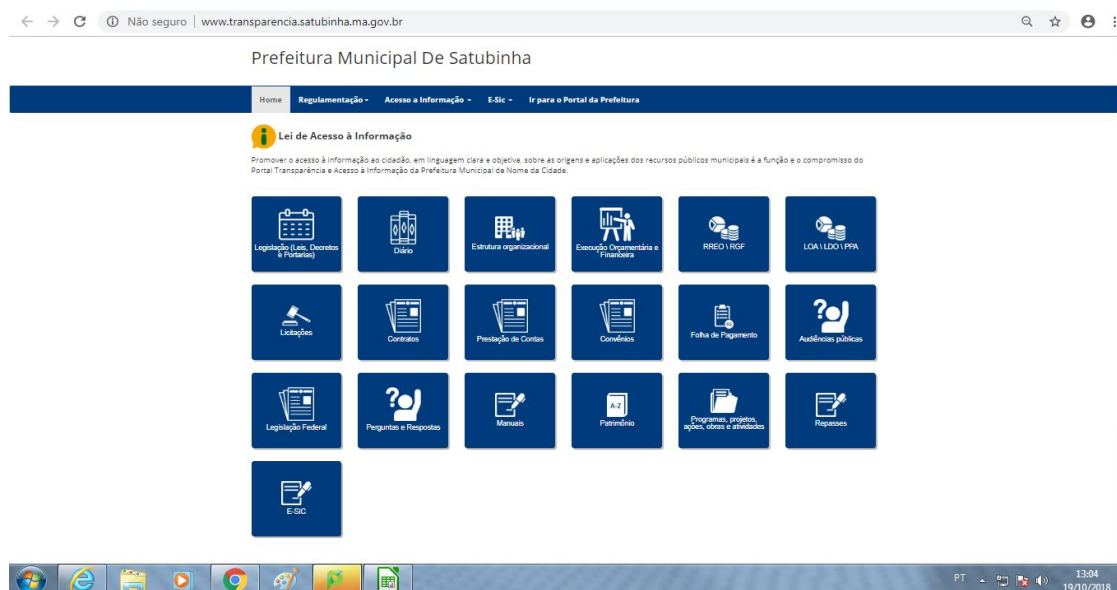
Não seguro | www.transparencia.satubinha.ma.gov.br

Prefeitura Municipal De Satubinha

Home Regulamentação ▾ Acesso a Informação ▾ E-Sic ▾ Ir para o Portal da Prefeitura

Lei de Acesso à Informação

Promover o acesso à informação ao cidadão, em linguagem clara e objetiva, sobre as origens e aplicações dos recursos públicos municipais é a função e o compromisso do Portal Transparência e Acesso à Informação da Prefeitura Municipal de Nome da Cidade.

Legislação (Leis, Decretos e Portarias)

Diário

Estrutura organizacional

Execução Orçamentária e Financeira

RREO \ RGF

LOA \ LDO \ PPA

Licitações

Contratos

Prestação de Contas

Convênios

Folha de Pagamento

Audiências públicas

Legislação Federal

Perguntas e Respostas

Manuais

A-Z
Patrimônio

Programas, projetos, ações, obras e atividades

Repasses

E-SIC

PT 13:04 19/10/2018